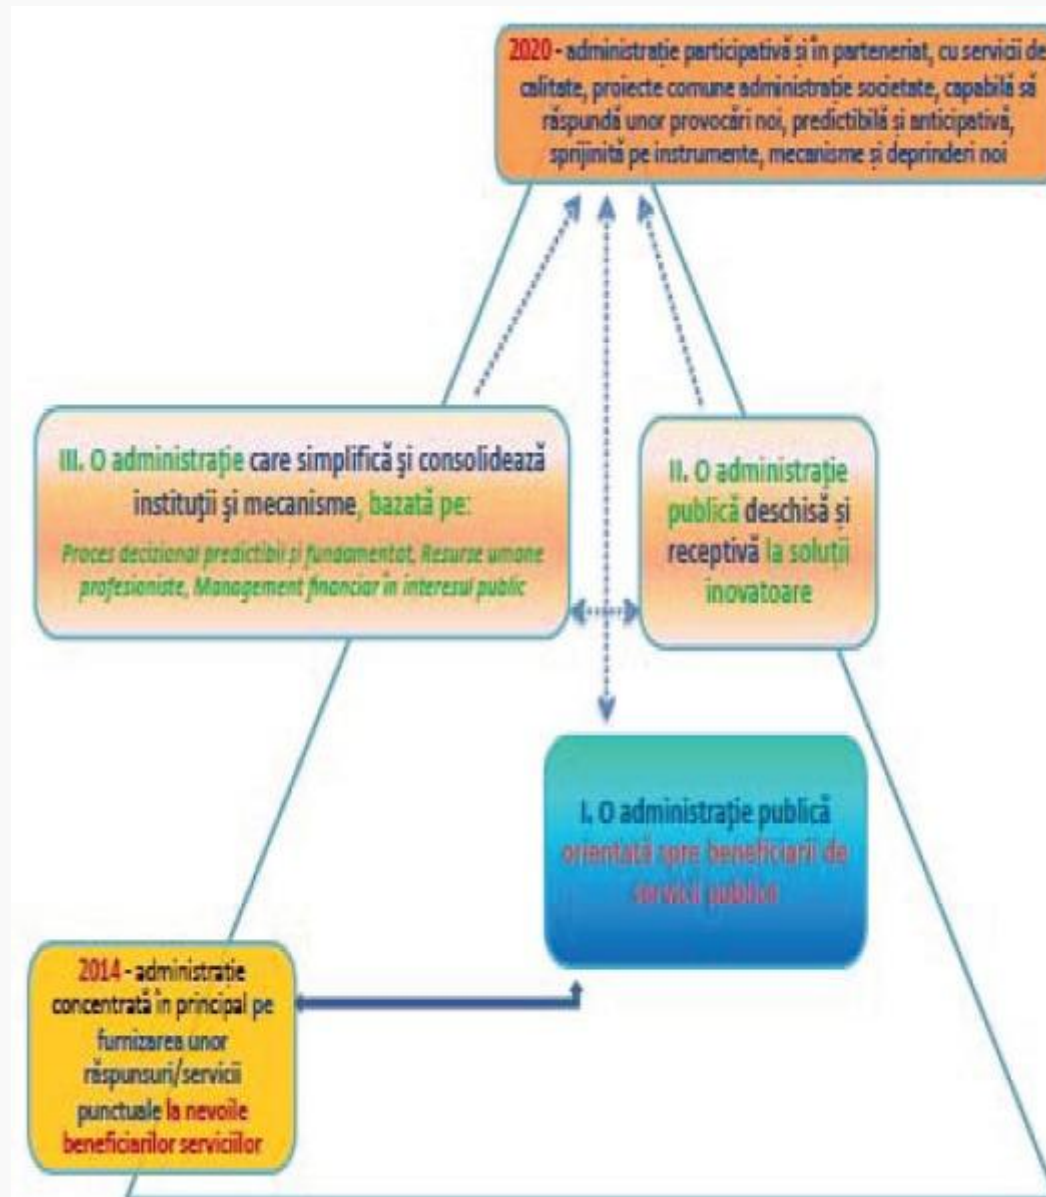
2020 - administrație participativă și în parteneriat, cu servicii de calitate, proiecte comune administrație societate, capabilă să răspundă unor provocări noi, predictibilă și anticipativă, sprijinită pe instrumente, mecanisme și deprinderi noi

III. O administrație care simplifică și consolidează instituții și mecanisme, bazată pe:

Proces decizional predictibil și fundamentat, Resurse umane profesioniste, Management financiar în interesul public

II. O administrație publică deschisă și receptivă la soluții inovatoare

I. O administrație publică orientată spre beneficiarii de servicii publice

2014 - administrație concentrată în principal pe furnizarea unor răspunsuri/servicii punctuale la nevoile beneficiarilor serviciilor